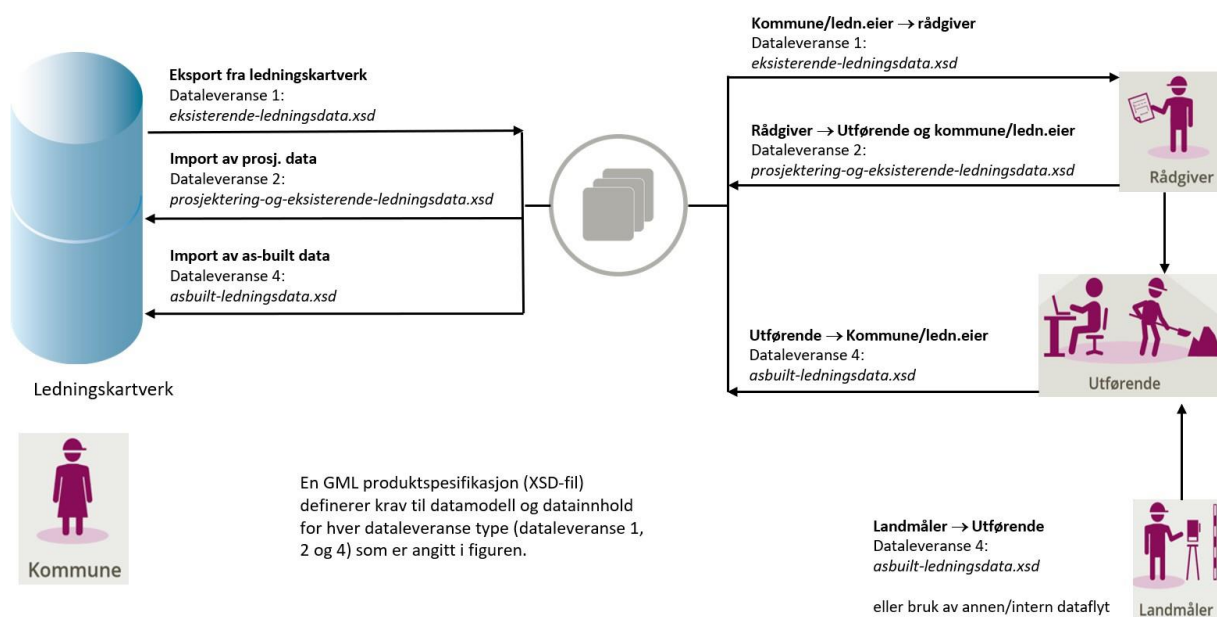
Eksport fra ledningskartverk
Dataleveranse 1:
*eksisterende-ledningsdata.xsd*

Import av prosj. data
Dataleveranse 2:
*prosjektering-og-eksisterende-ledningsdata.xsd*

Import av as-built data
Dataleveranse 4:
*asbuilt-ledningsdata.xsd*

Ledningskartverk

Kommune

Kommune/ledn.eier → rådgiver
Dataleveranse 1:
*eksisterende-ledningsdata.xsd*

Rådgiver → Utførende og kommune/ledn.eier
Dataleveranse 2:
*prosjektering-og-eksisterende-ledningsdata.xsd*

Rådgiver

Utførende → Kommune/ledn.eier
Dataleveranse 4:
*asbuilt-ledningsdata.xsd*

Utførende

En GML produktspesifikasjon (XSD-fil) definerer krav til datamodell og datainnhold for hver dataleveranse type (dataleveranse 1, 2 og 4) som er angitt i figuren.

Landmåler → Utførende
Dataleveranse 4:
*asbuilt-ledningsdata.xsd*

eller bruk av annen/intern dataflyt

Landmåler